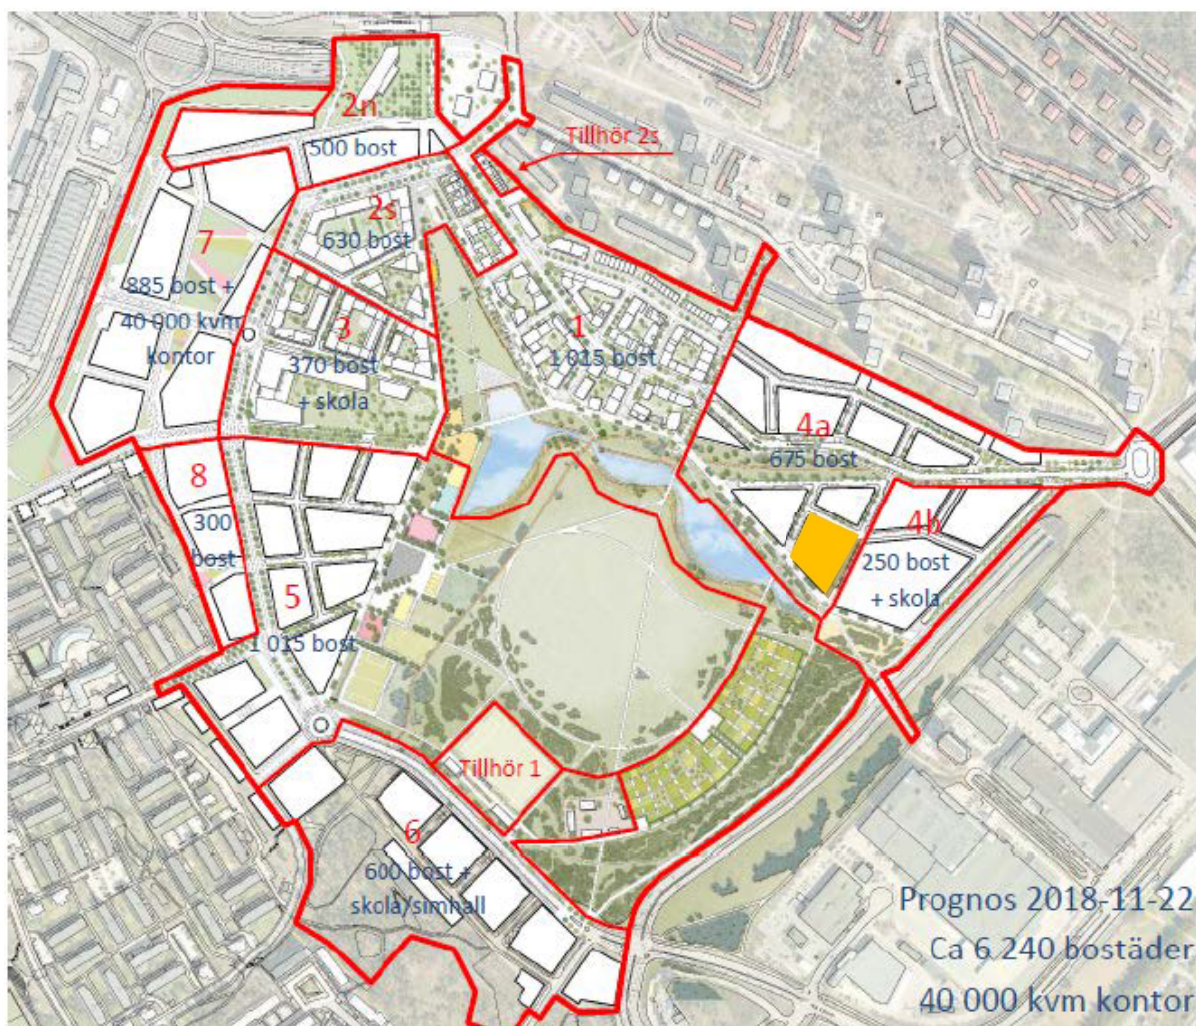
2n
500 bost
Tillhör 2s
2s
630 bost
7
885 bost + 40 000 kvm kontor
3
370 bost + skola
1
1 015 bost
4a
675 bost
8
300 bost
4b
250 bost + skola
5
1 015 bost
Tillhör 1
6
600 bost + skola/simhall
Prognos 2018-11-22
Ca 6 240 bostäder
40 000 kvm kontor